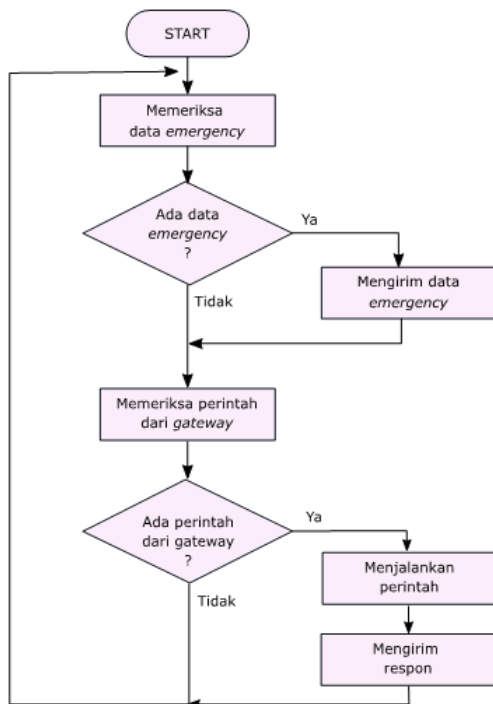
START

Memeriksa data emergency

Ada data emergency ?

Ya

Mengirim data emergency

Tidak

Memeriksa perintah dari gateway

Ada perintah dari gateway ?

Ya

Menjalankan perintah

Tidak

Mengirim respon